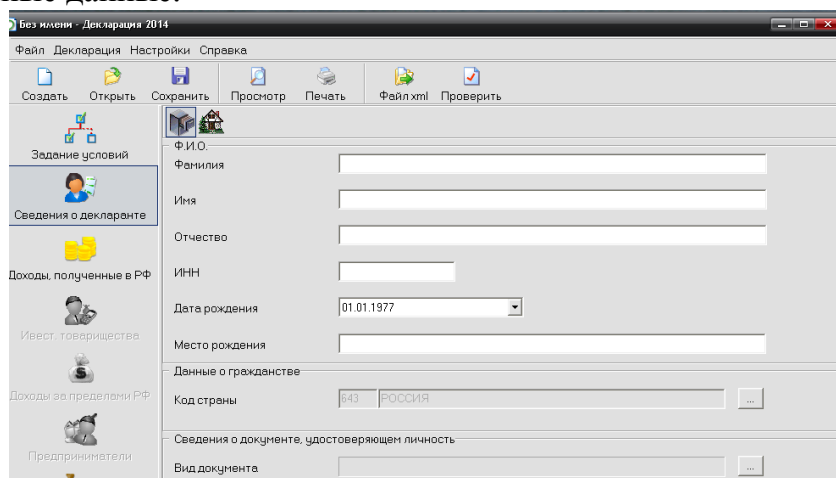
Без имени - Декларация 2014

Файл Декларация Настройки Справка

Создать Открыть Сохранить Просмотр Печать Файл xml Проверить

Задание условий

Сведения о декларанте

Доходы, полученные в РФ

Инвест. товарищества

Доходы за пределами РФ

Предприниматели

Ф.И.О.

Фамилия

Имя

Отчество

ИНН

Дата рождения 01.01.1977

Место рождения

Данные о гражданстве

Код страны 643 РОССИЯ ...

Сведения о документе, удостоверяющем личность

Вид документа ...